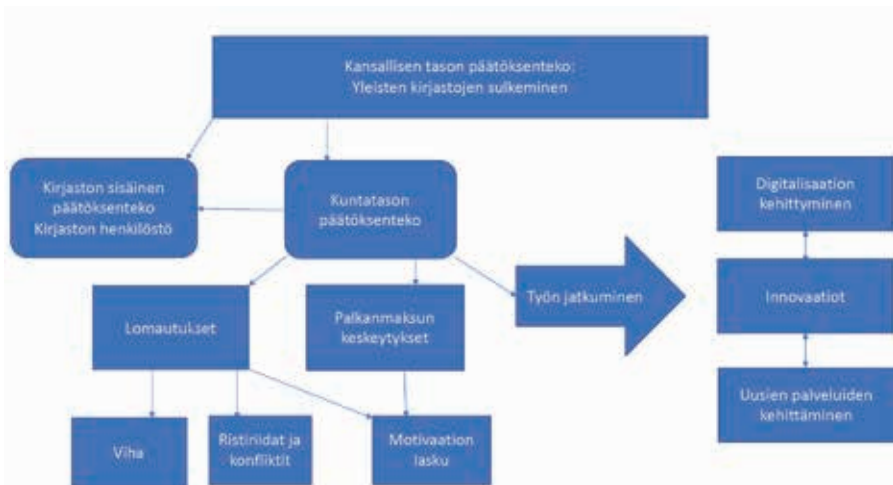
Kansallisen tason päätöksenteko: Yleisten kirjastojen sulkeminen

Kirjaston sisäinen päätöksenteko Kirjaston henkilöstö

Kuntatason päätöksenteko

Lomautukset

Palkanmaksun keskeytykset

Työn jatkuminen

Viha

Ristiriidat ja konfliktit

Motivaation lasku

Digitalisaation kehittyminen

Innovaatiot

Uusien palveluiden kehittäminen